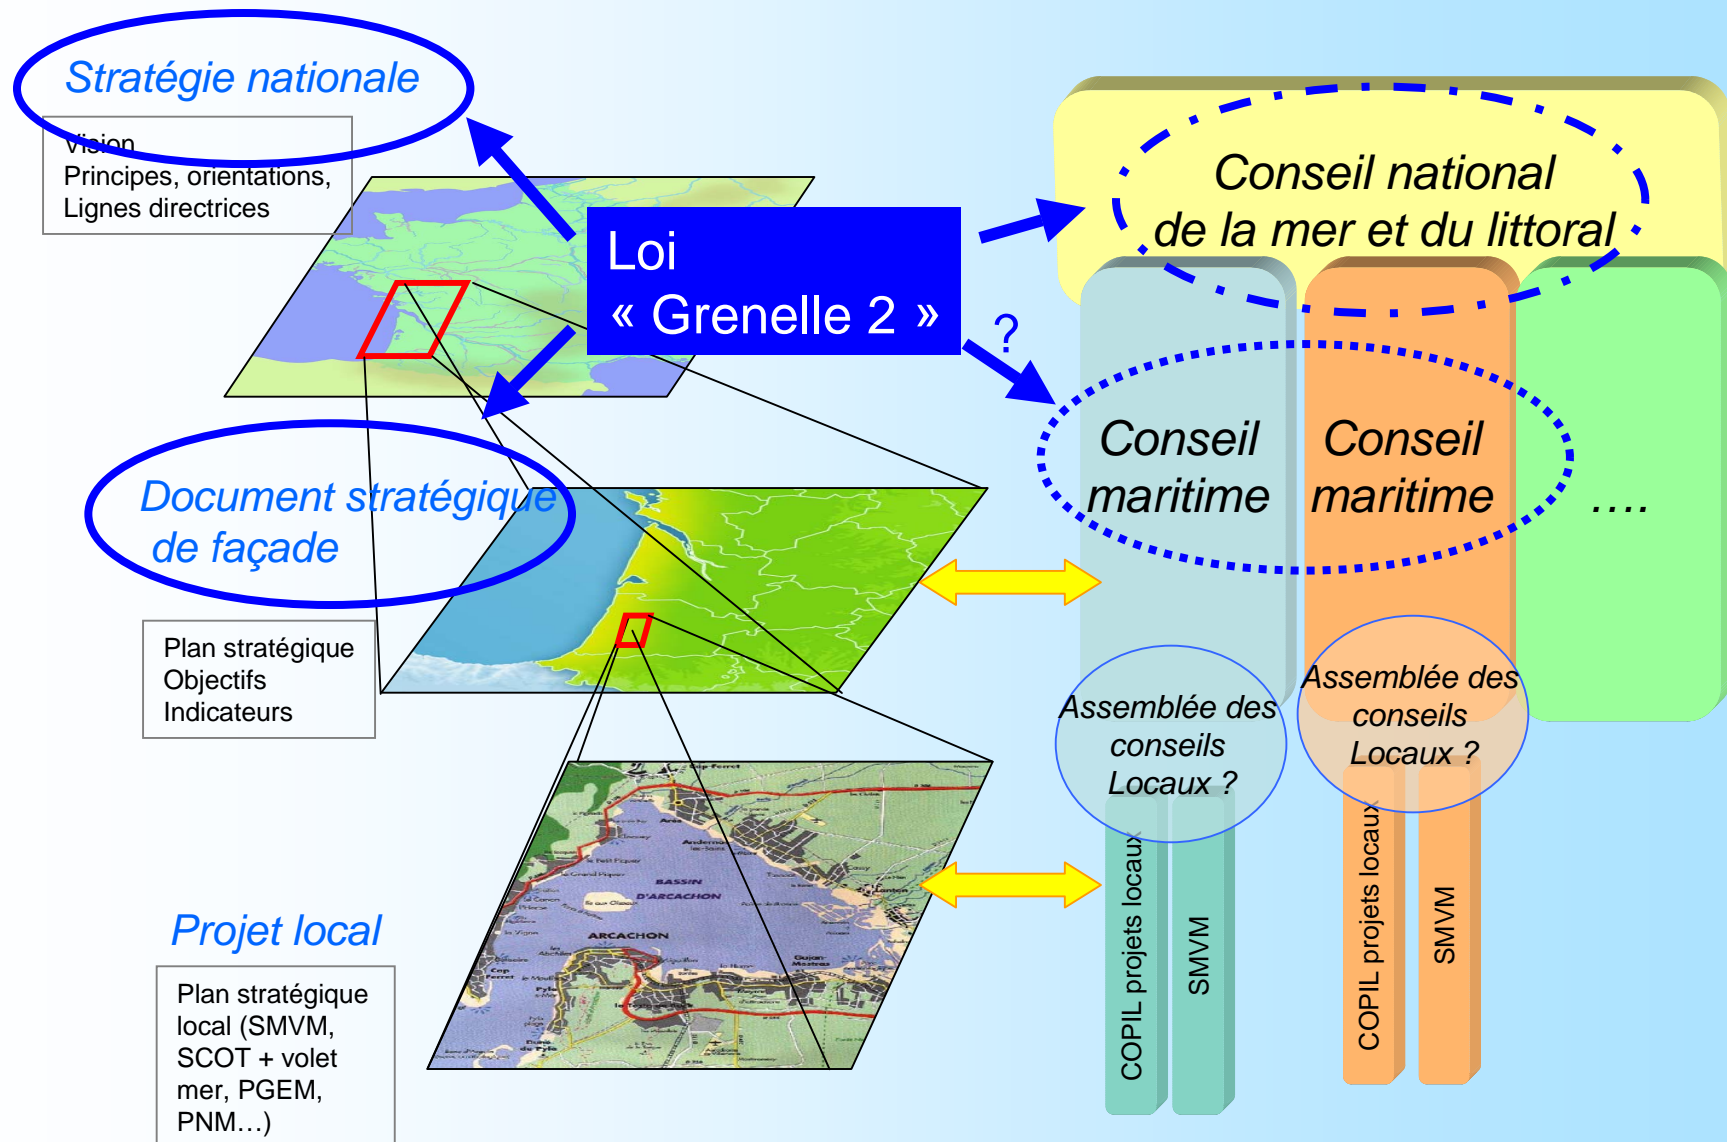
Stratégie nationale

Vision
Principes, orientations,
Lignes directrices

Loi
« Grenelle 2 »

Conseil national
de la mer et du littoral

?

Document stratégique
de façade

Plan stratégique
Objectifs
Indicateurs

Conseil maritime

Conseil maritime

….

Assemblée des conseils Locaux ?

Assemblée des conseils Locaux ?

BASSIN D'ARCACHON

ARCACHON

Projet local

Plan stratégique local (SMVM, SCOT + volet mer, PGEM, PNM…)

COPIL projets locaux

SMVM

COPIL projets locaux

SMVM